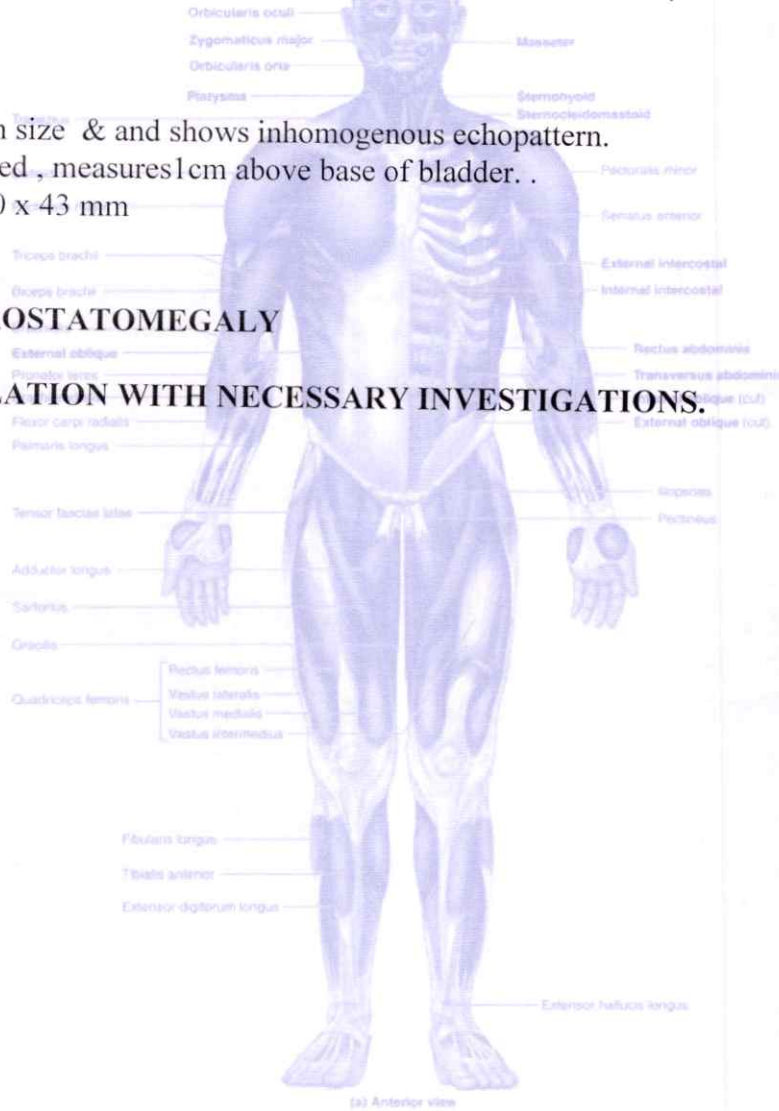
Orbicularis oculi
Zygomaticus major
Masseter
Orbicularis oris
Platysma
Sternohyoid
Sternocleidomastoid
Trapezius

n size & and shows inhomogenous echopattern.
ed , measures1cm above base of bladder. .
) x 43 mm

Pectoralis minor
Serratus anterior
Triceps brachii
External intercostal
Biceps brachii
Internal intercostal

OSTATOMEGALY

External oblique
Rectus abdominis
Pronator teres
Transversus abdominis

ATION WITH NECESSARY INVESTIGATIONS.

Flexor carpi radialis
Internal oblique (cut)
External oblique (cut)
Palmaris longus
Iliopsoas
Tensor fasciae latae
Pectineus
Adductor longus
Sartorius
Gracilis
Rectus femoris
Quadriceps femoris
Vastus lateralis
Vastus medialis
Vastus intermedius
Fibularis longus
Tibialis anterior
Extensor digitorum longus
Extensor hallucis longus
(a) Anterior view